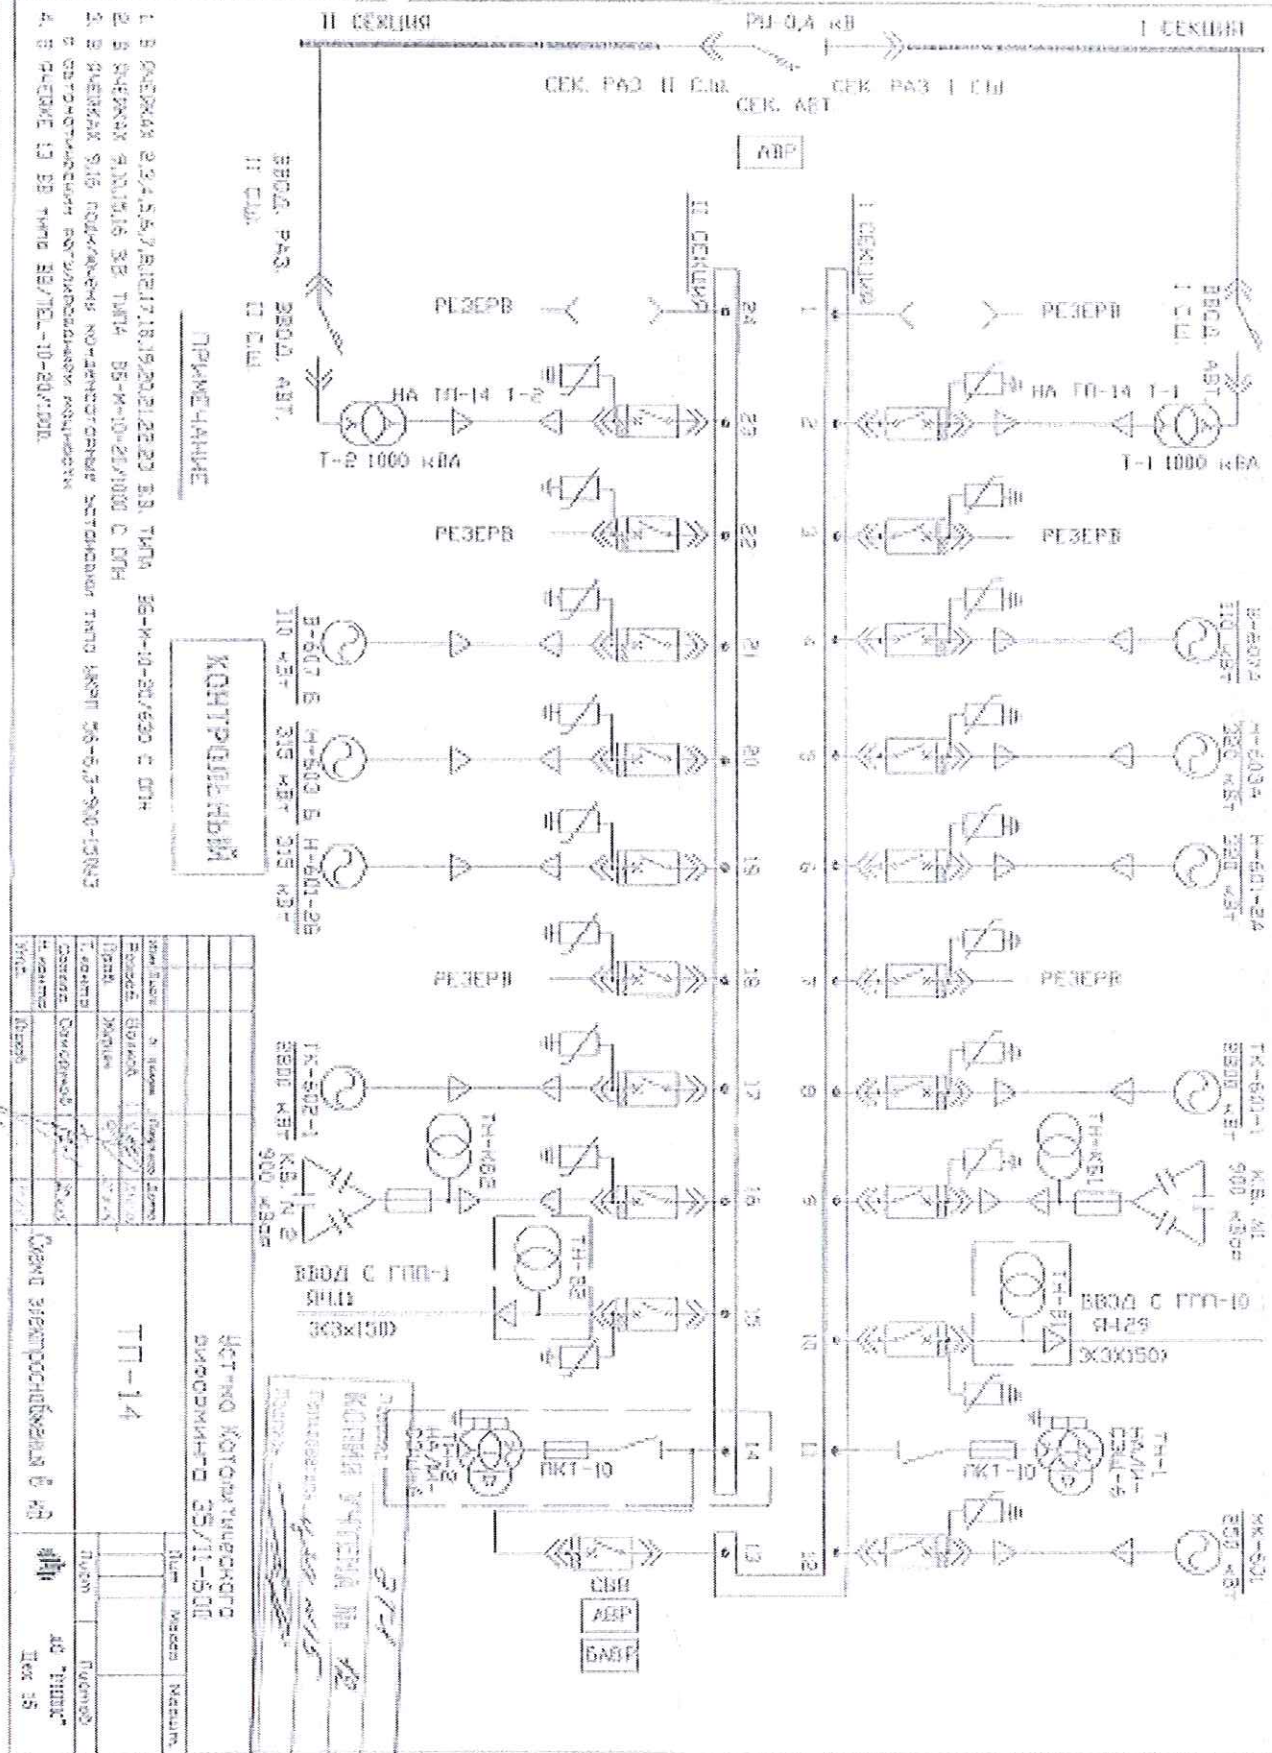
II СЕКЦИЯ
РУ-0,4 кВ
I СЕКЦИЯ
СЕК. РАЗ. II С.Ш.
СЕК. РАЗ. I С.Ш.
СЕК. АВТ.
АВР
ВВОД. РАЗ. II С.Ш.
ВВОД. АВТ. II С.Ш.
ВВОД. АВТ. I С.Ш.
II СЕКЦИЯ
I СЕКЦИЯ
РЕЗЕРВ
РЕЗЕРВ
НА ТП-14 Т-2
НА ТП-14 Т-1
Т-2 1000 кВА
Т-1 1000 кВА
РЕЗЕРВ
РЕЗЕРВ
В-607 Б 110 кВт
В-607 А 110 кВт
Н-609 Б 315 кВт
Н-603 А 320 кВт
Н-601-2Б 315 кВт
Н-601-2А 320 кВт
РЕЗЕРВ
РЕЗЕРВ
ТК-602-1 2800 кВт
ТК-601-1 2800 кВт
ТН-КБ2
ТН-КБ1
К.Б. N 2 900 кВар
К.Б. N1 900 кВар
ТН-Б2
ТН-Б1
ВВОД С ГПП-1 ЯЧ.11 3(3х150)
ВВОД С ГПП-10 ЯЧ.29 3(3х150)
ТН-2 НАЛИ-СЭЩ-6
ТН-1 НАЛИ-СЭЩ-6
ПКТ-10
ПКТ-10
ХК-601 800 кВт
СВВ
АВР
БАВР
24 23 22 21 20 19 18 17 16 15 14 13
1 2 3 4 5 6 7 8 9 10 11 12
КОНТРОЛЬНЫЙ
ПРИМЕЧАНИЕ
1. В ячейках 2,3,4,5,6,7,8,9,12,17,18,19,20,21,22,23 ВВ типа ВБ-М-10-20/630 с СПН
2. В ячейках 10,13,15,16 ВВ типа ВБ-М-10-20/1000 с СПН
3. В ячейках 9,16 подключены конденсаторные установки типа ККРП 56-6,3-900-15УХЛ3 с автоматическим регулированием мощности
4. В ячейке 13 ВВ типа ВВ/TEL-10-20/1000
КОПИЯ УЧТЕННАЯ №
Цех по Которинскому месторождению 35/10-6 кВ
ТП-14
Схема электроснабжения 6 кВ
Изм. Кол.уч. Лист N док. Подпись Дата
Разраб. Волков
Пров. Жидков
Т.контр.
Н.контр.
Утв.
Лит. Масса Масштаб
Лист Листов
АО "ТНПК"
Цех 15